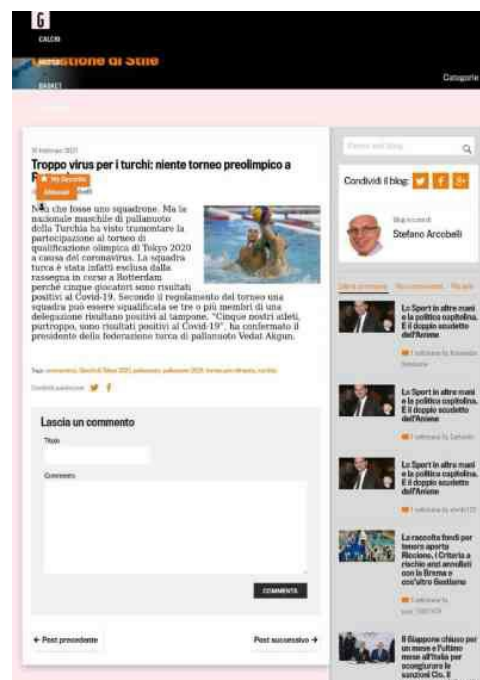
G

CALCIO

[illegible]stione di Stile

BASKET

Categorie

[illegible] febbraio 2021

Troppo virus per i turchi: niente torneo preolimpico a R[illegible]

My Favorites

Aggiungi

Non che fosse uno squadrone. Ma la nazionale maschile di pallanuoto della Turchia ha visto tramontare la partecipazione al torneo di qualificazione olimpica di Tokyo 2020 a causa del coronavirus. La squadra turca è stata infatti esclusa dalla rassegna in corso a Rotterdam perché cinque giocatori sono risultati positivi al Covid-19. Secondo il regolamento del torneo una squadra può essere squalificata se tre o più membri di una delegazione risultano positivi al tampone. "Cinque nostri atleti, purtroppo, sono risultati positivi al Covid-19", ha confermato il presidente della federazione turca di pallanuoto Vedat Akgun.

Tags: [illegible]

Condividi questo post

Lascia un commento

Titolo

Commento

COMMENTA

← Post precedente

Post successivo →

Cerca nel blog

Condividi il blog:

Stefano Arcobelli

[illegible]

Lo Sport in altre mani e la politica capitolina. E il doppio scudetto dell'Aniene

Lo Sport in altre mani e la politica capitolina. E il doppio scudetto dell'Aniene

Lo Sport in altre mani e la politica capitolina. E il doppio scudetto dell'Aniene

La raccolta fondi per tenere aperto Riccione, i Criteria a rischio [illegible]

Il Giappone chiuso per un mese e l'ultimo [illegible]